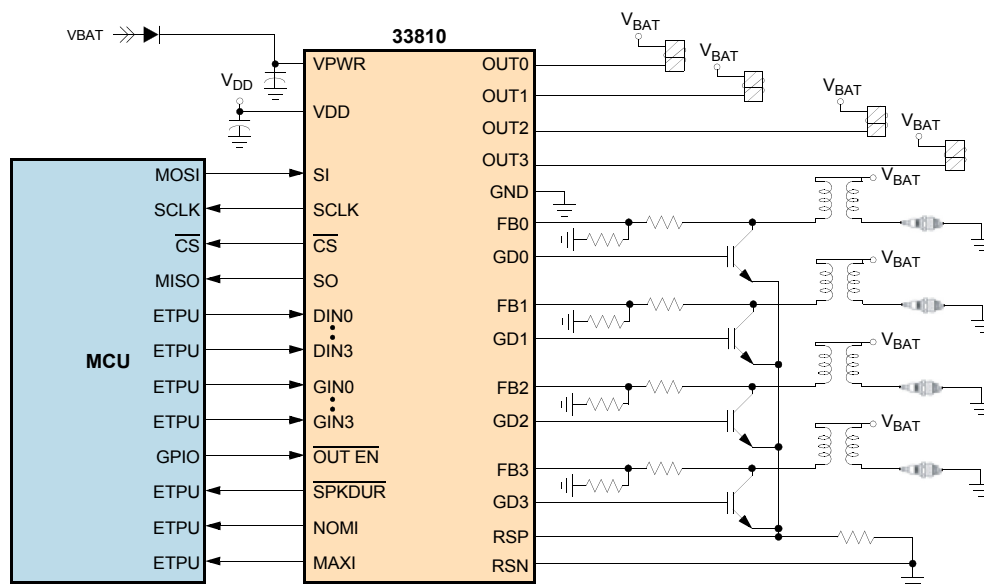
VBAT
33810
$V_{BAT}$
$V_{BAT}$
$V_{BAT}$
$V_{BAT}$
$V_{DD}$
VPWR
VDD
OUT0
OUT1
OUT2
OUT3
GND
FB0
GD0
FB1
GD1
FB2
GD2
FB3
GD3
RSP
RSN
$V_{BAT}$
$V_{BAT}$
$V_{BAT}$
$V_{BAT}$
MCU
MOSI
SCLK
$\overline{CS}$
MISO
ETPU
ETPU
ETPU
ETPU
GPIO
ETPU
ETPU
ETPU
SI
SCLK
$\overline{CS}$
SO
DIN0
DIN3
GIN0
GIN3
$\overline{OUT\ EN}$
$\overline{SPKDUR}$
NOMI
MAXI